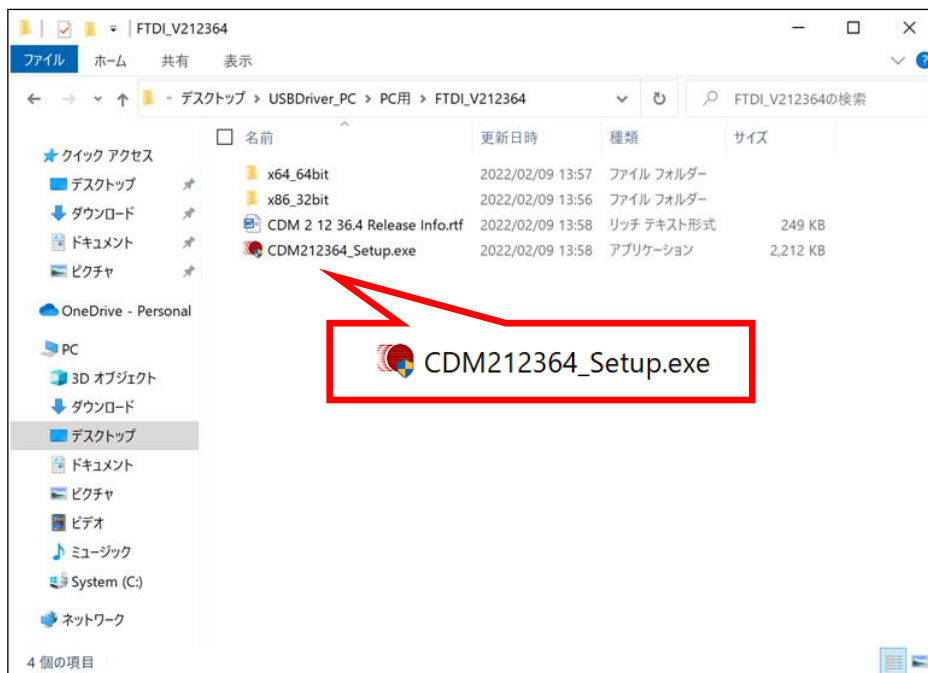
FTDI_V212364

ファイル ホーム 共有 表示

デスクトップ › USBDriver_PC › PC用 › FTDI_V212364

FTDI_V212364の検索

クイック アクセス
デスクトップ
ダウンロード
ドキュメント
ピクチャ

OneDrive - Personal

PC
3D オブジェクト
ダウンロード
デスクトップ
ドキュメント
ピクチャ
ビデオ
ミュージック
System (C:)

ネットワーク

| 名前 | 更新日時 | 種類 | サイズ |
|---|---|---|---|
| x64_64bit | 2022/02/09 13:57 | ファイル フォルダー | |
| x86_32bit | 2022/02/09 13:56 | ファイル フォルダー | |
| CDM 2 12 36.4 Release Info.rtf | 2022/02/09 13:58 | リッチ テキスト形式 | 249 KB |
| CDM212364_Setup.exe | 2022/02/09 13:58 | アプリケーション | 2,212 KB |

CDM212364_Setup.exe

4 個の項目